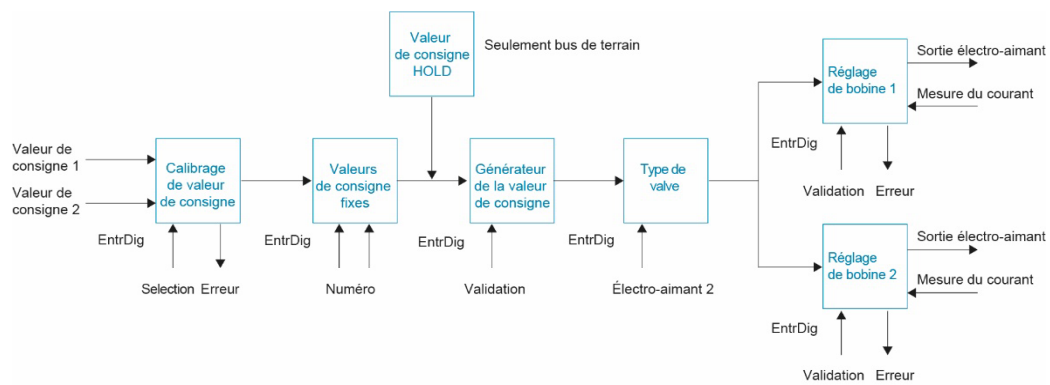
Valeur de consigne HOLD

Seulement bus de terrain

Valeur de consigne 1

Valeur de consigne 2

Calibrage de valeur de consigne

EntrDig

Selection

Erreur

Valeurs de consigne fixes

EntrDig

Numéro

Générateur de la valeur de consigne

EntrDig

Validation

Type de valve

EntrDig

Électro-aimant 2

Réglage de bobine 1

Sortie électro-aimant

Mesure du courant

EntrDig

Validation

Erreur

Réglage de bobine 2

Sortie électro-aimant

Mesure du courant

EntrDig

Validation

Erreur